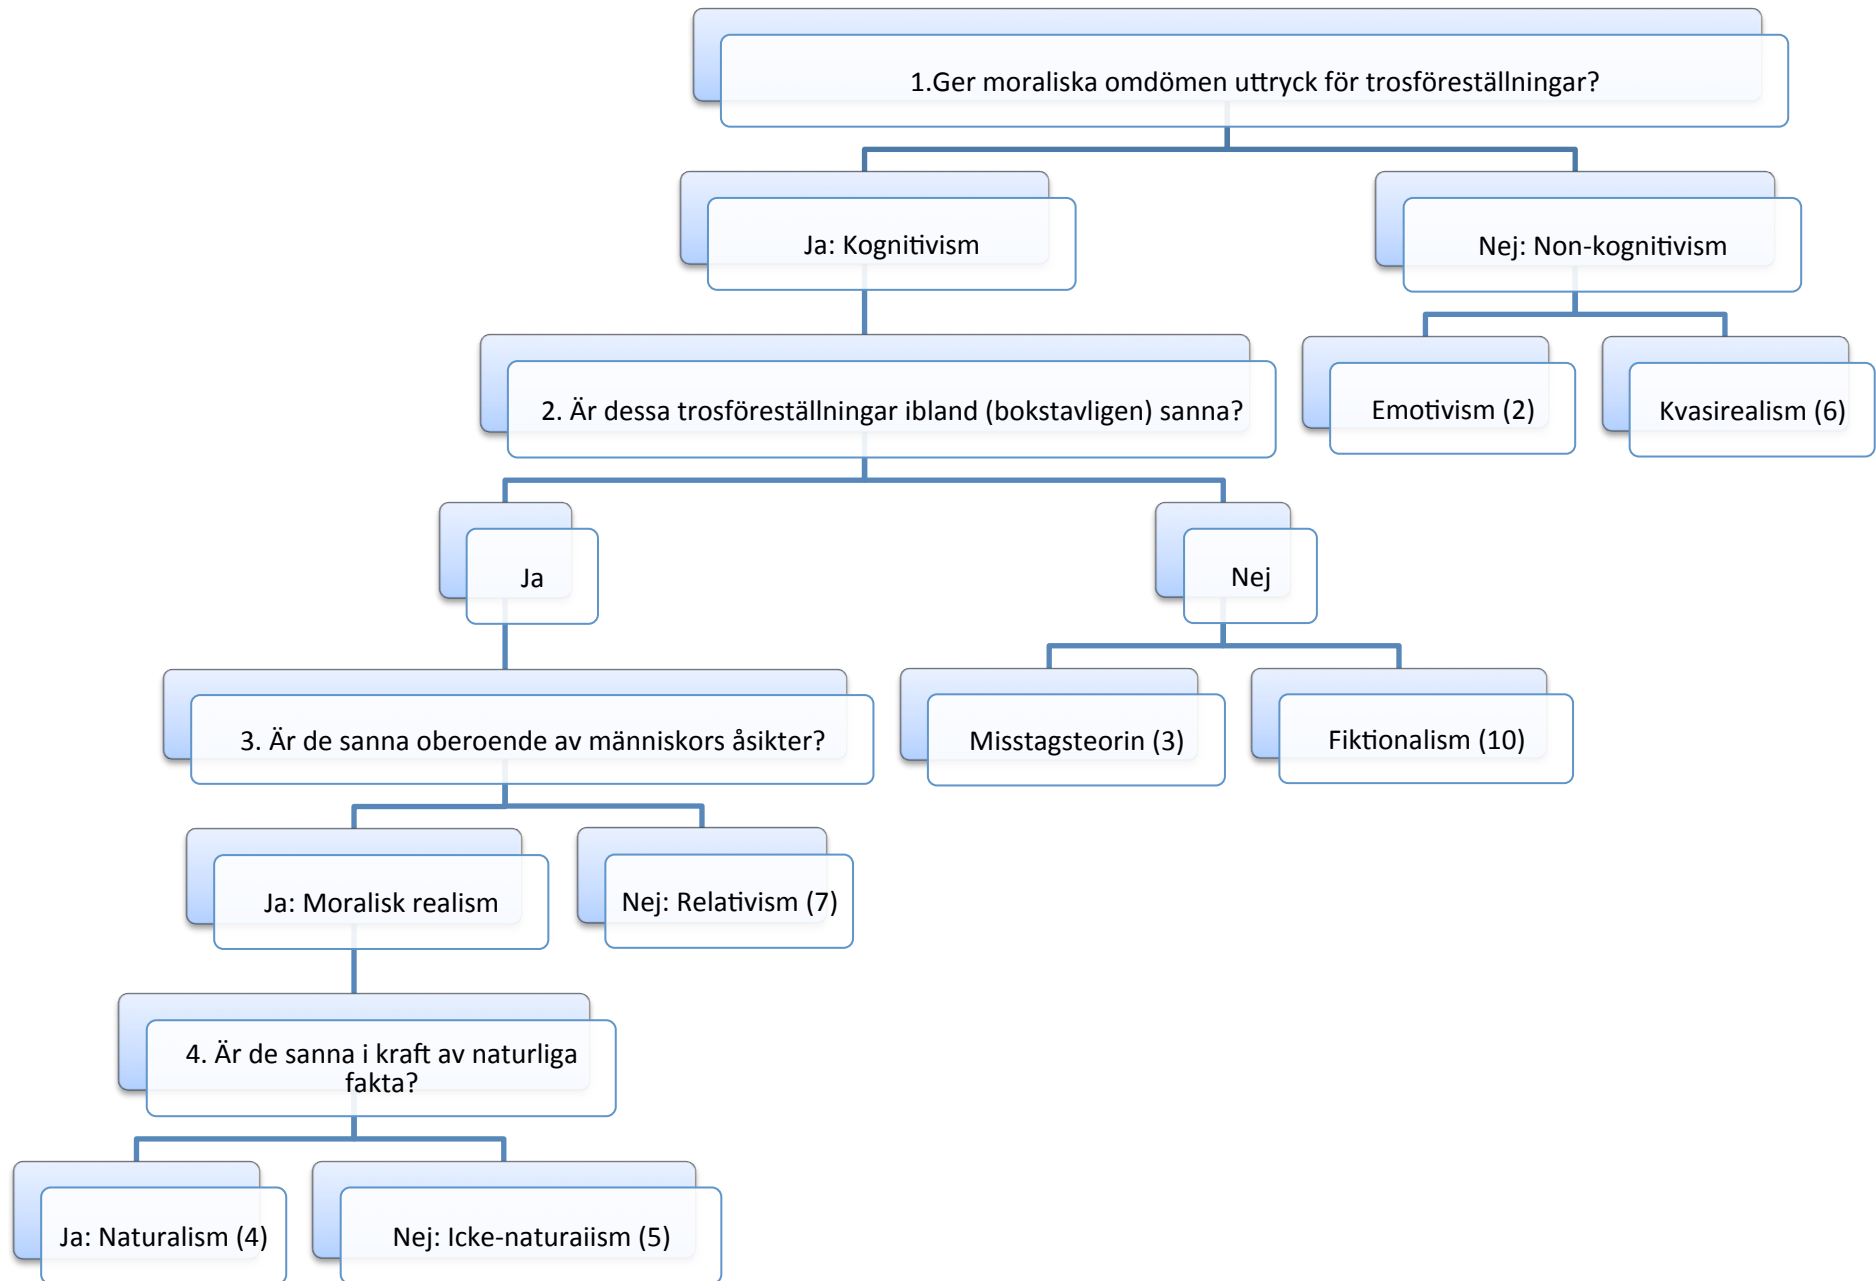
1.Ger moraliska omdömen uttryck för trosföreställningar?

Ja: Kognitivism

Nej: Non-kognitivism

Emotivism (2)

Kvasirealism (6)

2. Är dessa trosföreställningar ibland (bokstavligen) sanna?

Ja

Nej

Misstagsteorin (3)

Fiktionalism (10)

3. Är de sanna oberoende av människors åsikter?

Ja: Moralisk realism

Nej: Relativism (7)

4. Är de sanna i kraft av naturliga fakta?

Ja: Naturalism (4)

Nej: Icke-naturaiism (5)